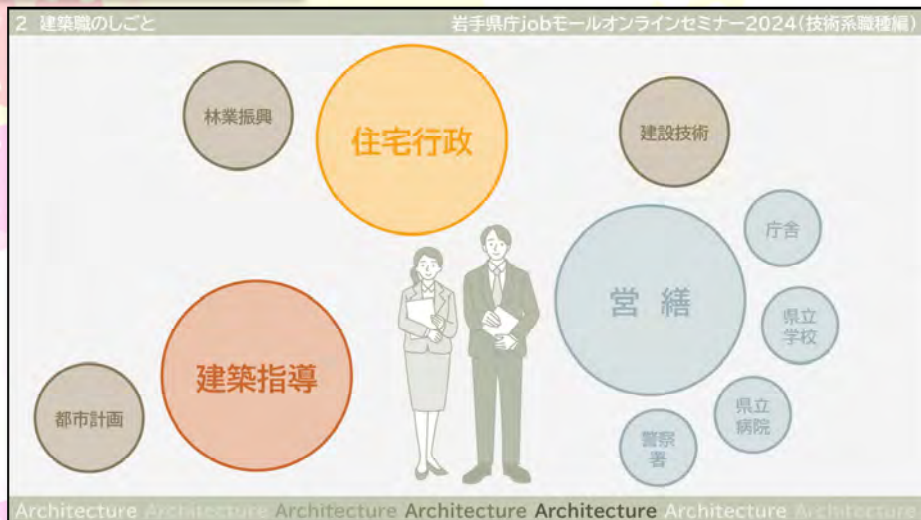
2 建築職のしごと

岩手県庁jobモールオンラインセミナー2024（技術系職種編）

林業振興

住宅行政

建設技術

庁舎

営繕

県立学校

建築指導

都市計画

県立病院

警察署

Architecture Architecture Architecture Architecture Architecture Architecture Architecture